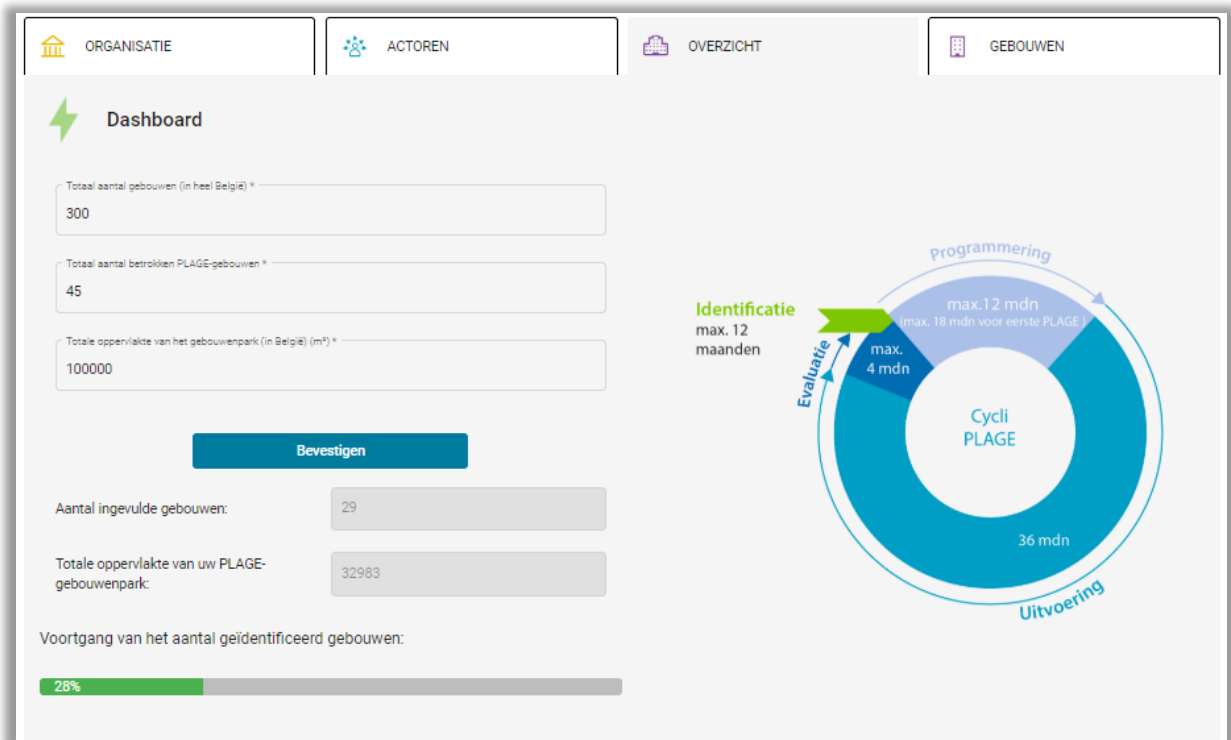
ORGANISATIE

ACTOREN

OVERZICHT

GEBOUWEN

Dashboard

Totaal aantal gebouwen (in heel België) *
300

Totaal aantal betrokken PLAGE-gebouwen *
45

Totale oppervlakte van het gebouwenpark (in België) (m²) *
100000

Bevestigen

Aantal ingevulde gebouwen:
29

Totale oppervlakte van uw PLAGE-gebouwenpark:
32983

Voortgang van het aantal geïdentificeerd gebouwen:

28%

Programmering

Identificatie
max. 12 maanden

max.12 mdn
(max. 18 mdn voor eerste PLAGE )

Evaluatie

max. 4 mdn

Cycli PLAGE

36 mdn

Uitvoering